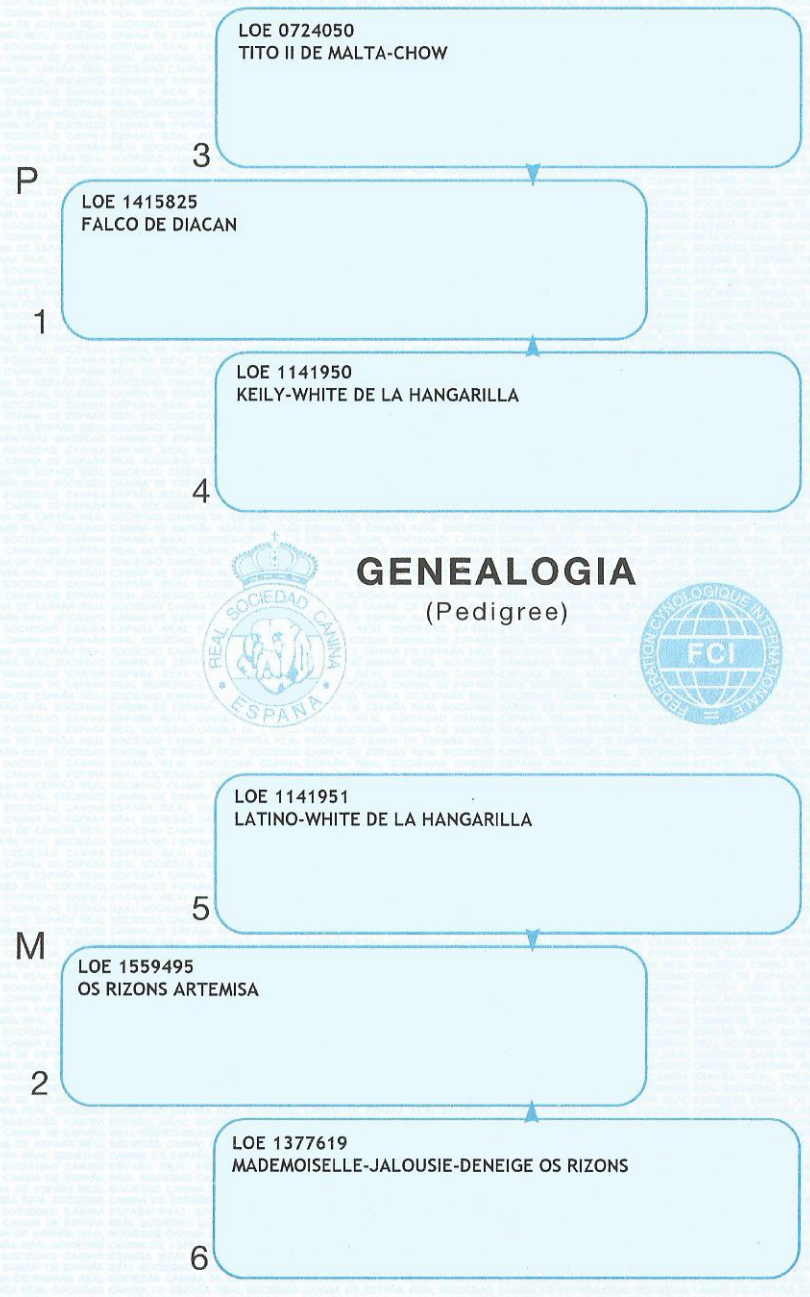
LOE 0724050
TITO II DE MALTA-CHOW

3

P

LOE 1415825
FALCO DE DIACAN

1

LOE 1141950
KEILY-WHITE DE LA HANGARILLA

4

REAL SOCIEDAD CANINA ESPAÑA

GENEALOGIA
(Pedigree)

FEDERATION CYNOLOGIQUE INTERNATIONALE FCI

LOE 1141951
LATINO-WHITE DE LA HANGARILLA

5

M

LOE 1559495
OS RIZONS ARTEMISA

2

LOE 1377619
MADEMOISELLE-JALOUSIE-DENEIGE OS RIZONS

6